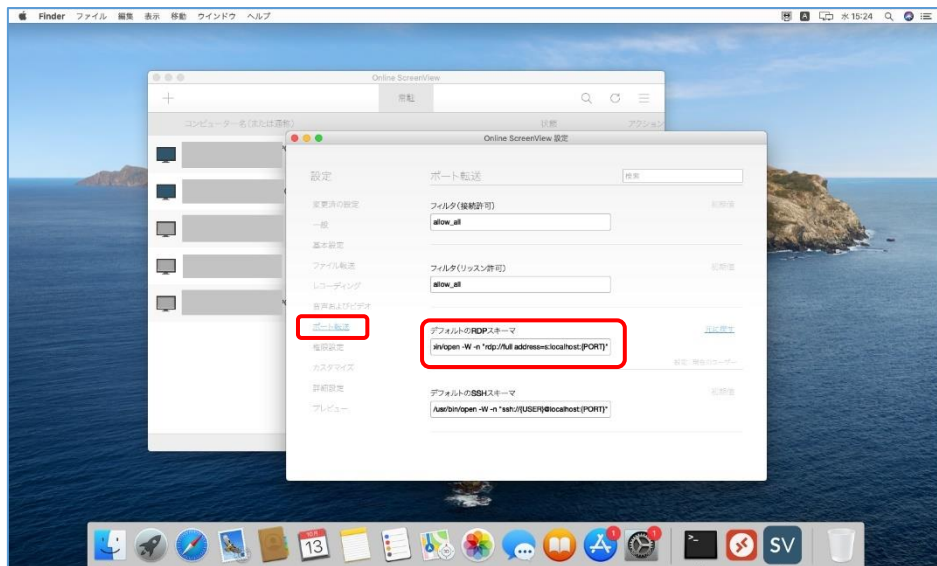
Finder ファイル 編集 表示 移動 ウインドウ ヘルプ

水 15:24

Online ScreenView

+

接続

コンピューター名(または識別)

状態

アクション

Online ScreenView 設定

設定

変更済の設定

一般

基本設定

ファイル転送

レコーディング

音声およびビデオ

ポート転送

権限設定

カスタマイズ

詳細設定

プレビュー

ポート転送

検索

フィルタ(接続許可)

初期値

allow_all

フィルタ(リッスン許可)

初期値

allow_all

デフォルトのRDPスキーマ

元に戻す

in/open -W -n "rdp://full address=s:localhost:{PORT}"

設定: 現在のユーザー

デフォルトのSSHスキーマ

初期値

/usr/bin/open -W -n "ssh://{USER}@localhost:{PORT}"

13

SV